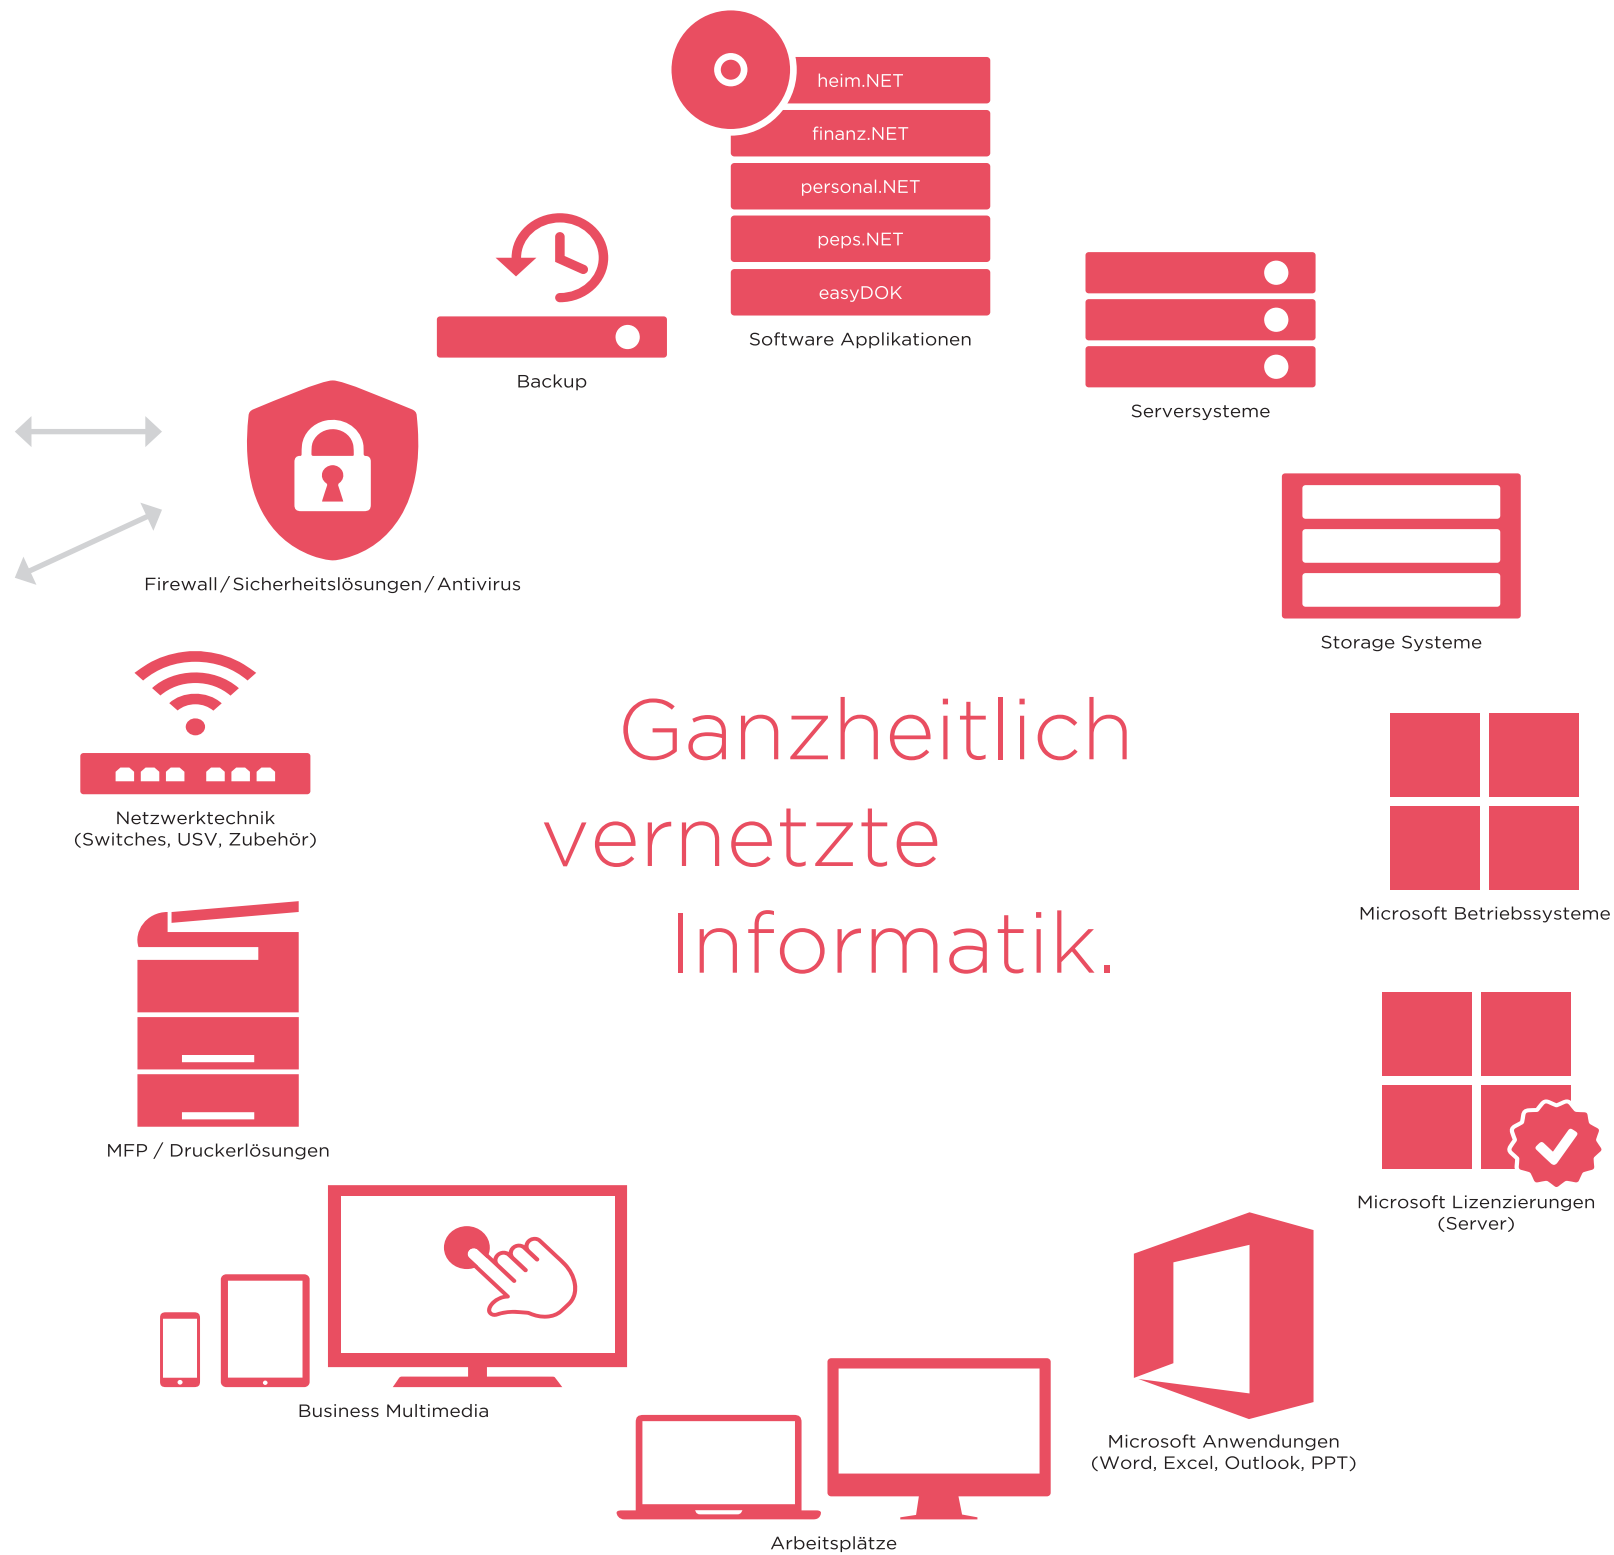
heim.NET
finanz.NET
personal.NET
peps.NET
easyDOK
Software Applikationen

Backup

Serversysteme

Firewall / Sicherheitslösungen / Antivirus

Storage Systeme

Netzwerktechnik
(Switches, USV, Zubehör)

Ganzheitlich
vernetzte
Informatik.

Microsoft Betriebssysteme

MFP / Druckerlösungen

Microsoft Lizenzierungen
(Server)

Business Multimedia

Microsoft Anwendungen
(Word, Excel, Outlook, PPT)

Arbeitsplätze